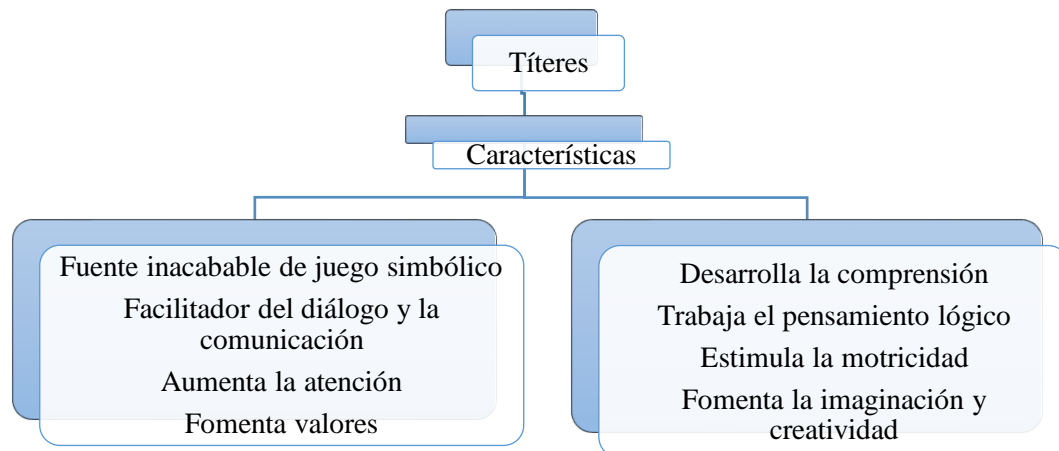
Títeres

Características

Fuente inacabable de juego simbólico

Facilitador del diálogo y la comunicación

Aumenta la atención

Fomenta valores

Desarrolla la comprensión

Trabaja el pensamiento lógico

Estimula la motricidad

Fomenta la imaginación y creatividad